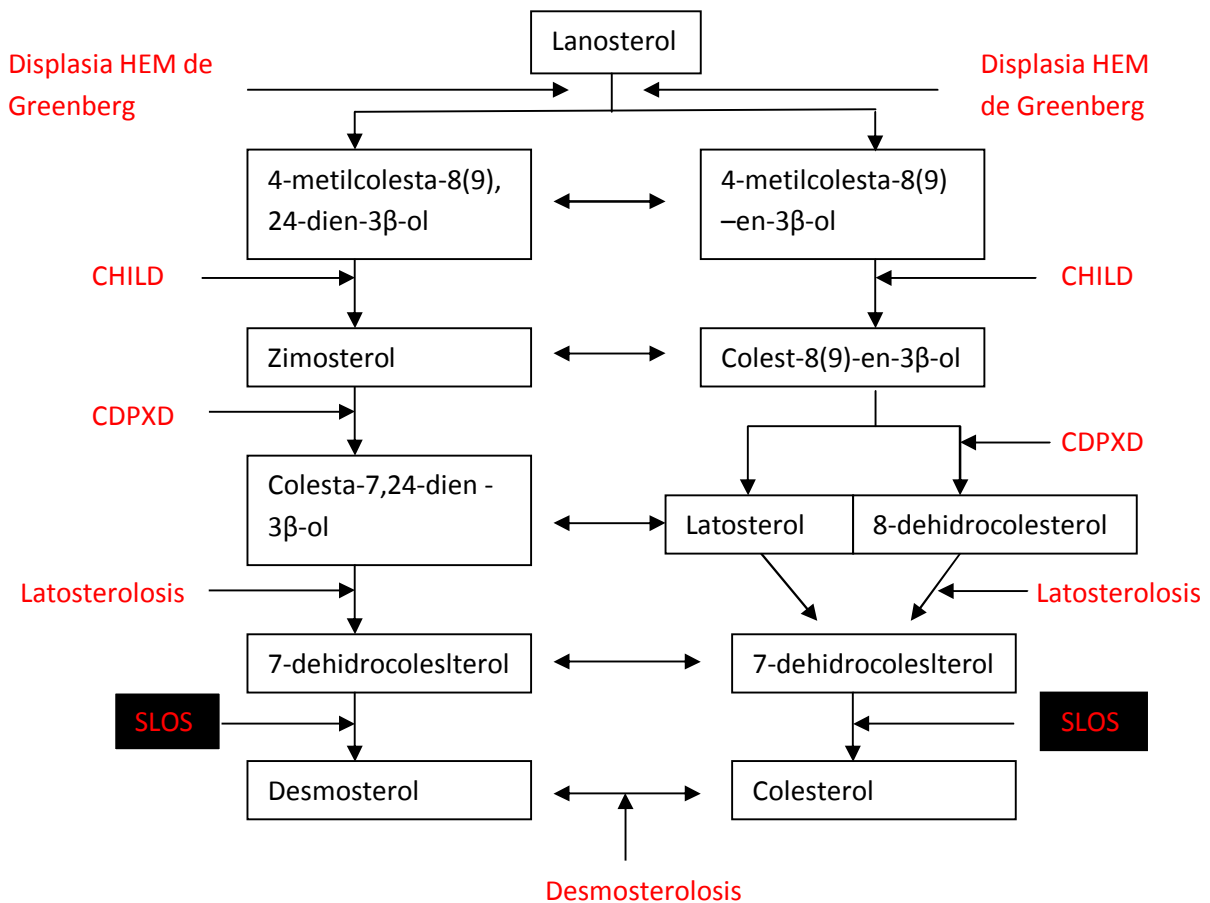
Lanosterol

Displasia HEM de Greenberg

Displasia HEM de Greenberg

4-metilcolesta-8(9), 24-dien-3β-ol

4-metilcolesta-8(9) –en-3β-ol

CHILD

CHILD

Zimosterol

Colest-8(9)-en-3β-ol

CDPXD

CDPXD

Colesta-7,24-dien - 3β-ol

Latosterol

8-dehidrocolesterol

Latosterolosis

Latosterolosis

7-dehidrocoleslterol

7-dehidrocoleslterol

SLOS

SLOS

Desmosterol

Colesterol

Desmosterolosis